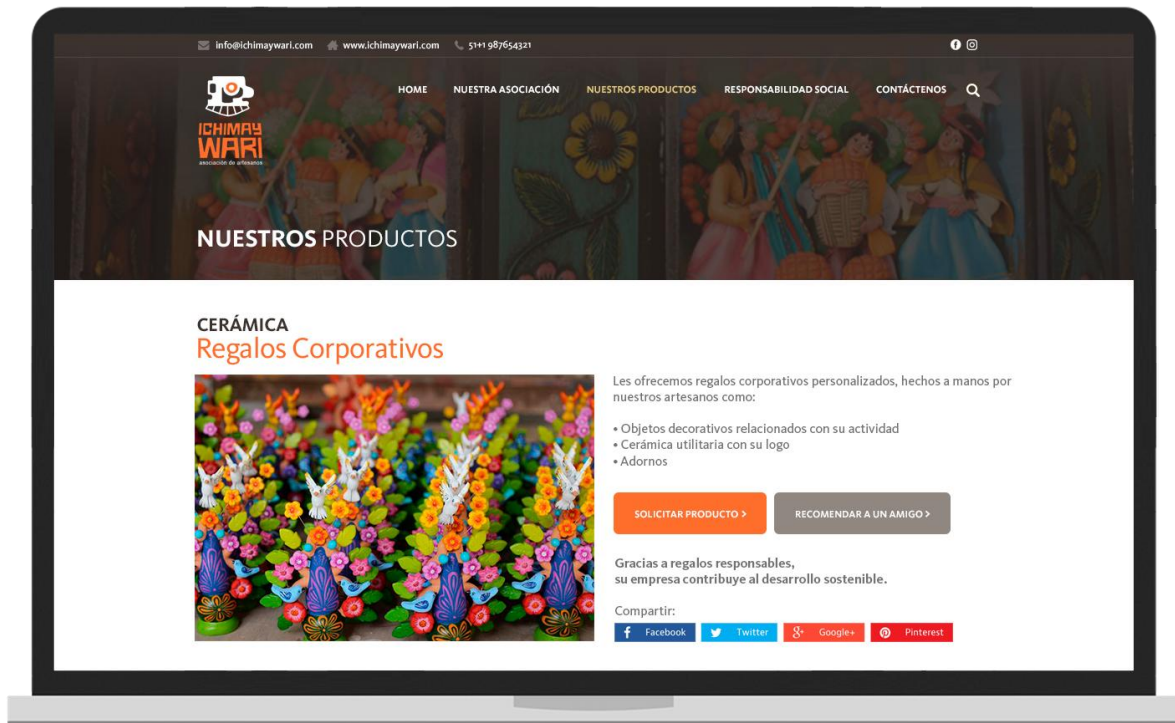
info@ichimaywari.com www.ichimaywari.com 51+1 987654321

ICHIMAY WARI
asociación de artesanos

HOME NUESTRA ASOCIACIÓN NUESTROS PRODUCTOS RESPONSABILIDAD SOCIAL CONTÁCTENOS

NUESTROS PRODUCTOS

CERÁMICA
Regalos Corporativos

Les ofrecemos regalos corporativos personalizados, hechos a manos por nuestros artesanos como:

• Objetos decorativos relacionados con su actividad
• Cerámica utilitaria con su logo
• Adornos

SOLICITAR PRODUCTO > RECOMENDAR A UN AMIGO >

Gracias a regalos responsables,
su empresa contribuye al desarrollo sostenible.

Compartir:
Facebook Twitter Google+ Pinterest